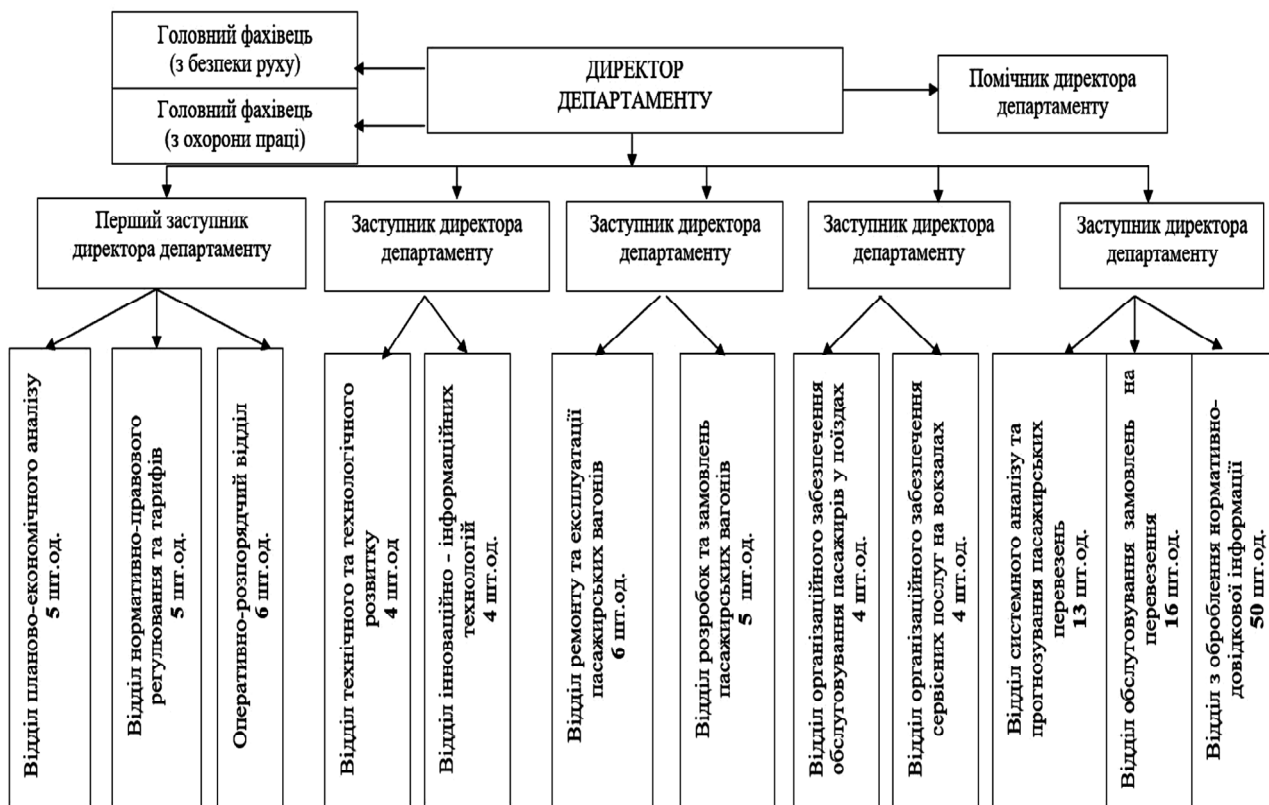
Головний фахівець (з безпеки руху)

Головний фахівець (з охорони праці)

ДИРЕКТОР ДЕПАРТАМЕНТУ

Помічник директора департаменту

Перший заступник директора департаменту

Заступник директора департаменту

Заступник директора департаменту

Заступник директора департаменту

Заступник директора департаменту

Відділ планово-економічного аналізу 5 шт.од.

Відділ нормативно-правового регулювання та тарифів 5 шт.од.

Оперативно-розпорядчий відділ 6 шт.од.

Відділ технічного та технологічного розвитку 4 шт.од

Відділ інноваційно - інформаційних технологій 4 шт.од.

Відділ ремонту та експлуатації пасажирських вагонів 6 шт.од.

Відділ розробок та замовлень пасажирських вагонів 5 шт.од.

Відділ організаційного забезпечення обслуговування пасажирів у поїздах 4 шт.од.

Відділ організаційного забезпечення сервісних послуг на вокзалах 4 шт.од.

Відділ системного аналізу та прогнозування пасажирських перевезень 13 шт.од.

Відділ обслуговування замовлень на перевезення 16 шт.од.

Відділ з оброблення нормативно-довідкової інформації 50 шт.од.